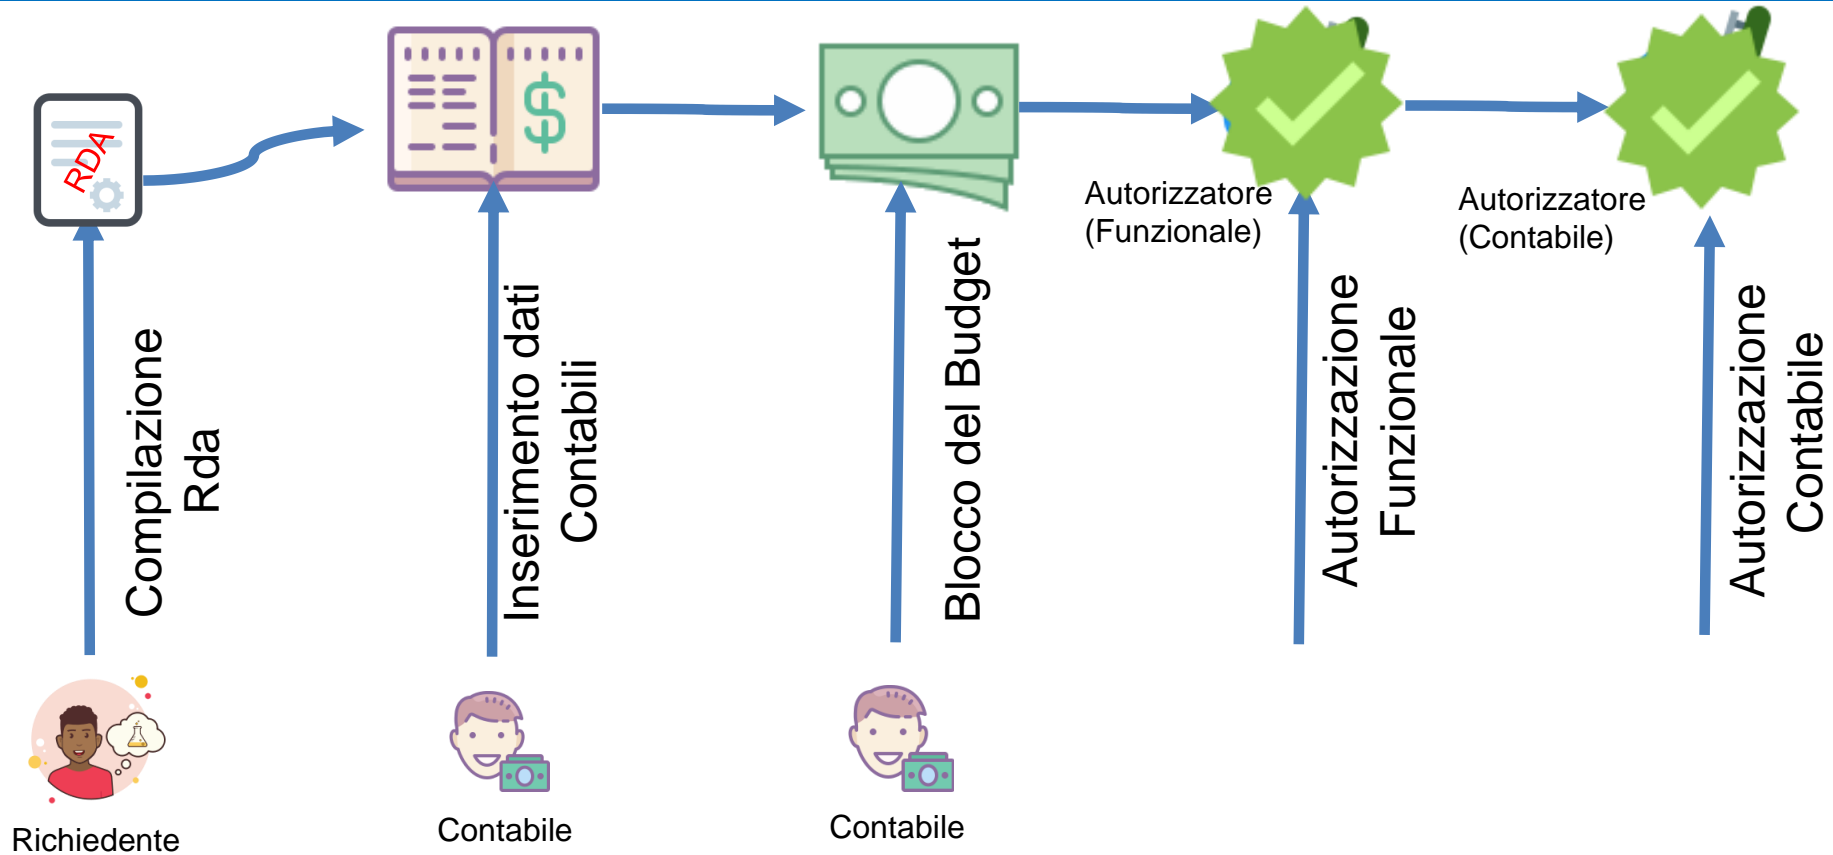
RDA

Compilazione Rda

Inserimento dati Contabili

Blocco del Budget

Autorizzatore (Funzionale)

Autorizzazione Funzionale

Autorizzatore (Contabile)

Autorizzazione Contabile

Richiedente

Contabile

Contabile